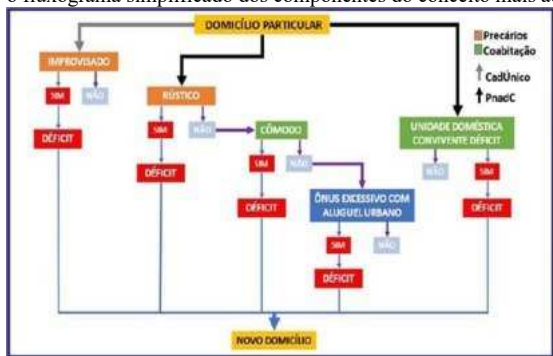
o fluxograma simplificado dos componentes do conceito mais a

DOMICÍLIO PARTICULAR

Precários
Coabitação
CadÚnico
PnadC

IMPROVISADO
SIM
NÃO
DÉFICIT

RÚSTICO
SIM
NÃO
DÉFICIT

CÔMODO
SIM
NÃO
DÉFICIT

ÔNUS EXCESSIVO COM ALUGUEL URBANO
SIM
NÃO
DÉFICIT

UNIDADE DOMÉSTICA CONVIVENTE DÉFICIT
NÃO
SIM
DÉFICIT

NOVO DOMICÍLIO